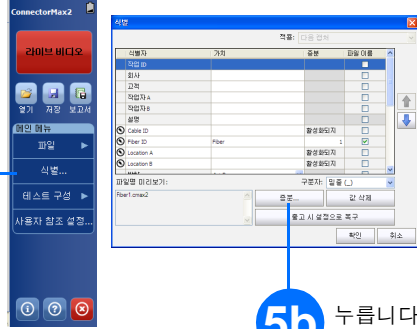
ConnectorMax2

라이브 비디오

열기 저장 보고서

메인 메뉴

파일 ▶

식별...

테스트 구성 ▶

사용자 참조 설정...

식별

적용: 다음 단계

| | 식별자 | 가치 | 증분 | 파일 이름 |
|---|---|---|---|---|
| | 작업 ID | | | ☐ |
| | 회사 | | | ☐ |
| | 고객 | | | ☐ |
| | 작업자 A | | | ☐ |
| | 작업자 B | | | ☐ |
| | 설명 | | | ☐ |
| | Cable ID | | 활성화되지 | ☐ |
| | Fiber ID | Fiber | 1 | ☑ |
| | Location A | | 활성화되지 | ☐ |
| | Location B | | 활성화되지 | ☐ |

파일명 미리보기:

구분자: 밑줄 (_)

Fiber1.cmax2

증분...

값 삭제

공고 시 설정으로 복구

확인 취소

5b 누릅니다